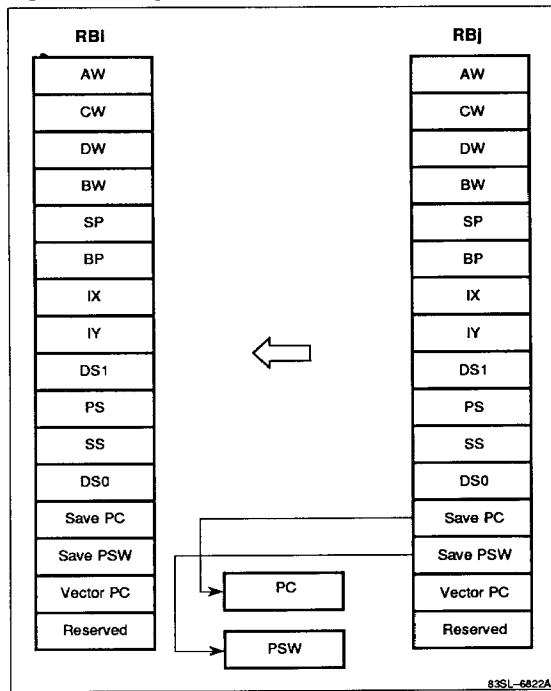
RBi

| AW |
|---|
| CW |
| DW |
| BW |
| SP |
| BP |
| IX |
| IY |
| DS1 |
| PS |
| SS |
| DS0 |
| Save PC |
| Save PSW |
| Vector PC |
| Reserved |

RBj

| AW |
|---|
| CW |
| DW |
| BW |
| SP |
| BP |
| IX |
| IY |
| DS1 |
| PS |
| SS |
| DS0 |
| Save PC |
| Save PSW |
| Vector PC |
| Reserved |

PC

PSW

83SL-6822A